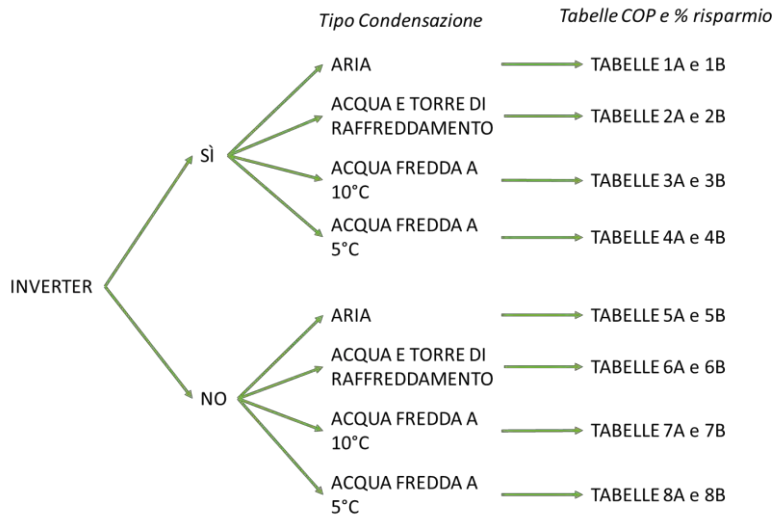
Tipo Condensazione

Tabelle COP e % risparmio

INVERTER

SÌ

ARIA

TABELLE 1A e 1B

ACQUA E TORRE DI RAFFREDDAMENTO

TABELLE 2A e 2B

ACQUA FREDDA A 10°C

TABELLE 3A e 3B

ACQUA FREDDA A 5°C

TABELLE 4A e 4B

NO

ARIA

TABELLE 5A e 5B

ACQUA E TORRE DI RAFFREDDAMENTO

TABELLE 6A e 6B

ACQUA FREDDA A 10°C

TABELLE 7A e 7B

ACQUA FREDDA A 5°C

TABELLE 8A e 8B